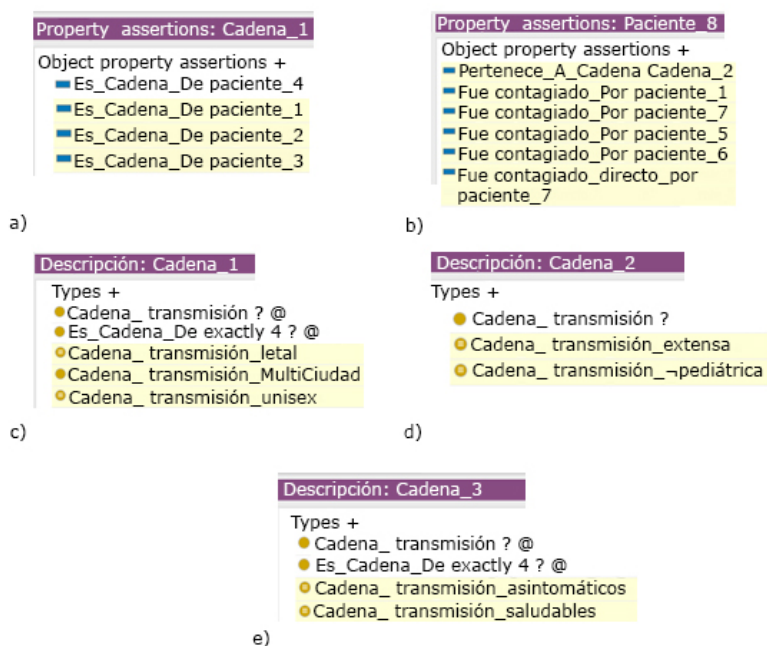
Property assertions: Cadena_1

Object property assertions +
Es_Cadena_De paciente_4
Es_Cadena_De paciente_1
Es_Cadena_De paciente_2
Es_Cadena_De paciente_3

a)

Property assertions: Paciente_8

Object property assertions +
Pertenece_A_Cadena Cadena_2
Fue contagiado_Por paciente_1
Fue contagiado_Por paciente_7
Fue contagiado_Por paciente_5
Fue contagiado_Por paciente_6
Fue contagiado_directo_por paciente_7

b)

Descripción: Cadena_1

Types +
Cadena_ transmisión ? @
Es_Cadena_De exactly 4 ? @
Cadena_ transmisión_letal
Cadena_ transmisión_MultiCiudad
Cadena_ transmisión_unisex

c)

Descripción: Cadena_2

Types +
Cadena_ transmisión ?
Cadena_ transmisión_extensa
Cadena_ transmisión_¬pediátrica

d)

Descripción: Cadena_3

Types +
Cadena_ transmisión ? @
Es_Cadena_De exactly 4 ? @
Cadena_ transmisión_asintomáticos
Cadena_ transmisión_saludables

e)